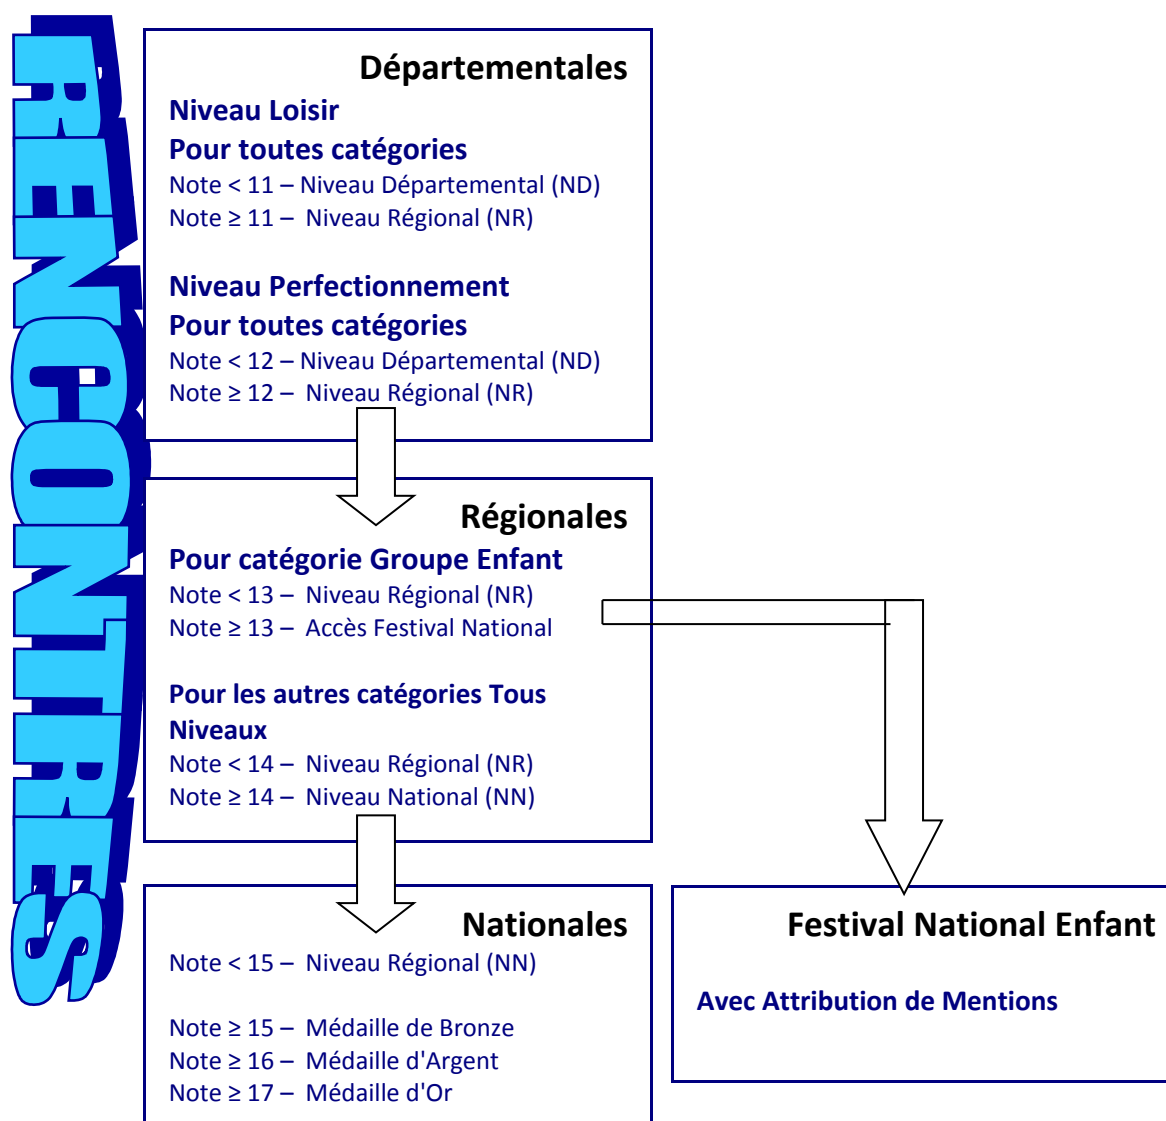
RENCONTRES

Départementales

Niveau Loisir

Pour toutes catégories

Note < 11 – Niveau Départemental (ND)

Note ≥ 11 – Niveau Régional (NR)

Niveau Perfectionnement

Pour toutes catégories

Note < 12 – Niveau Départemental (ND)

Note ≥ 12 – Niveau Régional (NR)

Régionales

Pour catégorie Groupe Enfant

Note < 13 – Niveau Régional (NR)

Note ≥ 13 – Accès Festival National

Pour les autres catégories Tous Niveaux

Note < 14 – Niveau Régional (NR)

Note ≥ 14 – Niveau National (NN)

Nationales

Note < 15 – Niveau Régional (NN)

Note ≥ 15 – Médaille de Bronze

Note ≥ 16 – Médaille d'Argent

Note ≥ 17 – Médaille d'Or

Festival National Enfant

Avec Attribution de Mentions